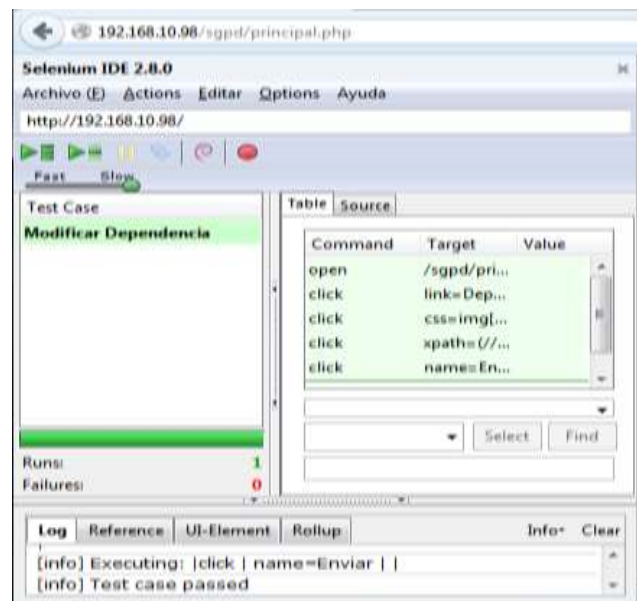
192.168.10.98/sgpd/principal.php

Selenium IDE 2.8.0

Archivo (E) Actions Editar Options Ayuda

http://192.168.10.98/

Fast Slow

Test Case

Modificar Dependencia

Runs: 1

Failures: 0

Table Source

| Command | Target | Value |
|---|---|---|
| open | /sgpd/pri... | |
| click | link=Dep... | |
| click | css=img[... | |
| click | xpath=(//... | |
| click | name=En... | |

Select Find

Log Reference UI-Element Rollup Info▾ Clear

[info] Executing: |click | name=Enviar | |
[info] Test case passed